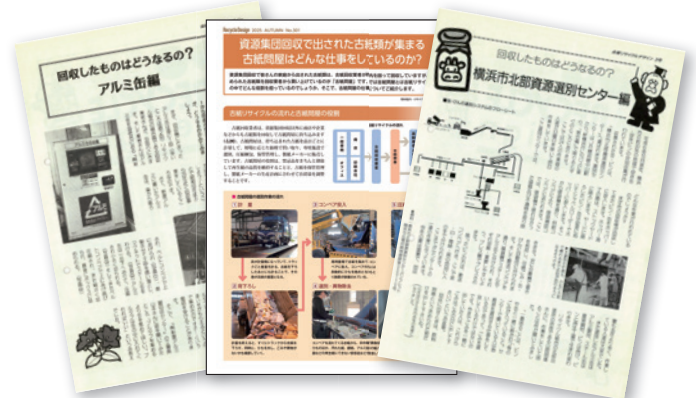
回収したものはどうなるの？
アルミ缶編

RecycleDesign 2005 AUTUMN No.001

資源集団回収で出された古紙類が集まる古紙問屋はどんな仕事をしているのか？

古紙リサイクルの流れと古紙問屋の役割

回収したものはどうなるの？
横浜市北部資源選別センター編